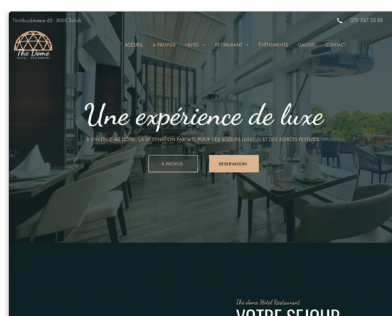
Förlibuckstrasse 62 - 8005 Zürich

077 267 23 88

The dome
HOTEL · RESTAURANT

ACCUEIL
A PROPOS
HOTEL
RESTAURANT
ÉVÉNEMENTS
GALERIE
CONTACT

Une expérience de luxe

BIENVENUE AU DOME - LA DESTINATION PARFAITE POUR DES SÉJOURS LUXUEUX ET DES SOIRÉES FESTIVES

A PROPOS
RESERVATION

The dome Hotel Restaurant
VOTRE SEJOUR